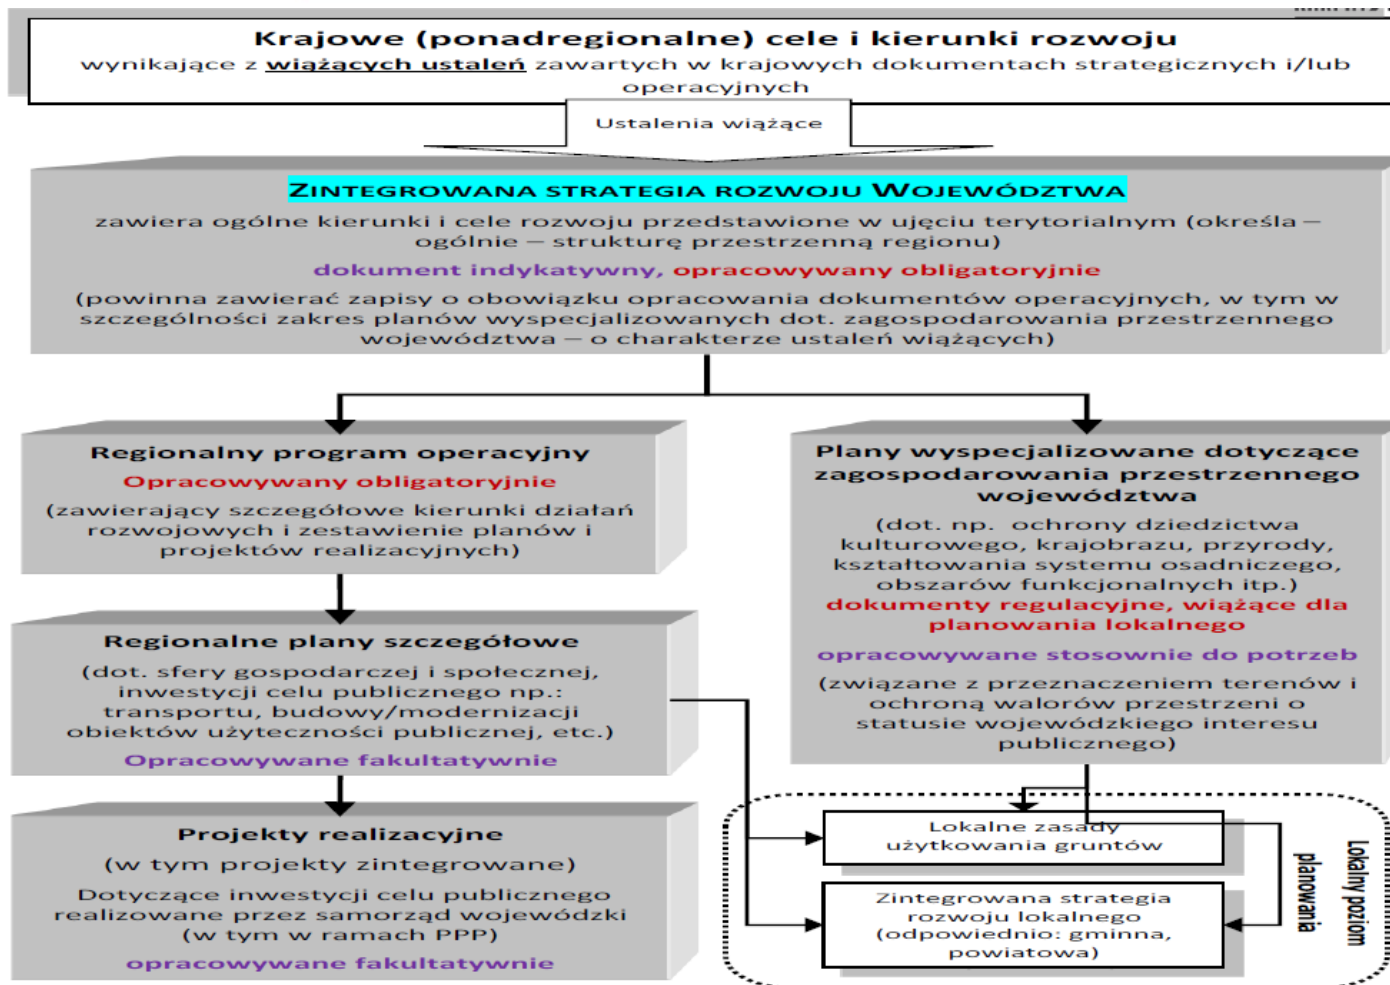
Krajowe (ponadregionalne) cele i kierunki rozwoju
wynikające z wiążących ustaleń zawartych w krajowych dokumentach strategicznych i/lub operacyjnych

Ustalenia wiążące

ZINTEGROWANA STRATEGIA ROZWOJU WOJEWÓDZTWA
zawiera ogólne kierunki i cele rozwoju przedstawione w ujęciu terytorialnym (określa – ogólnie – strukturę przestrzenną regionu)
dokument indykatywny, opracowywany obligatoryjnie
(powinna zawierać zapisy o obowiązku opracowania dokumentów operacyjnych, w tym w szczególności zakres planów wyspecjalizowanych dot. zagospodarowania przestrzennego województwa – o charakterze ustaleń wiążących)

Regionalny program operacyjny
Opracowywany obligatoryjnie
(zawierający szczegółowe kierunki działań rozwojowych i zestawienie planów i projektów realizacyjnych)

Regionalne plany szczegółowe
(dot. sfery gospodarczej i społecznej, inwestycji celu publicznego np.: transportu, budowy/modernizacji obiektów użyteczności publicznej, etc.)
Opracowywane fakultatywnie

Projekty realizacyjne
(w tym projekty zintegrowane)
Dotyczące inwestycji celu publicznego realizowane przez samorząd wojewódzki (w tym w ramach PPP)
opracowywane fakultatywnie

Plany wyspecjalizowane dotyczące zagospodarowania przestrzennego województwa
(dot. np. ochrony dziedzictwa kulturowego, krajobrazu, przyrody, kształtowania systemu osadniczego, obszarów funkcjonalnych itp.)
dokumenty regulacyjne, wiążące dla planowania lokalnego
opracowywane stosownie do potrzeb
(związane z przeznaczeniem terenów i ochroną walorów przestrzeni o statusie wojewódzkiego interesu publicznego)

Lokalne zasady użytkowania gruntów

Zintegrowana strategia rozwoju lokalnego (odpowiednio: gminna, powiatowa)

Lokalny poziom planowania